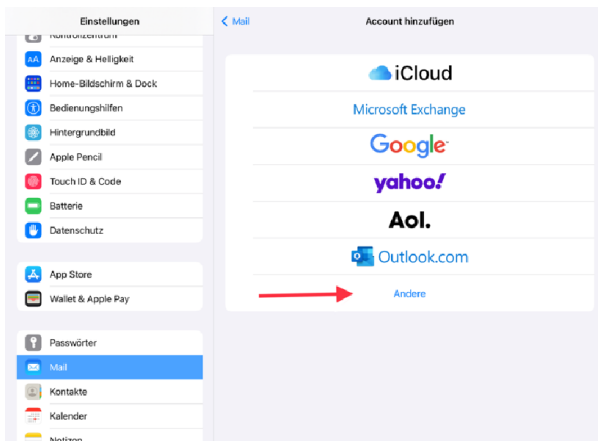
Einstellungen

Kontrollzentrum

Anzeige & Helligkeit

Home-Bildschirm & Dock

Bedienungshilfen

Hintergrundbild

Apple Pencil

Touch ID & Code

Batterie

Datenschutz

App Store

Wallet & Apple Pay

Passwörter

Mail

Kontakte

Kalender

Notizen

< Mail

Account hinzufügen

iCloud

Microsoft Exchange

Google

yahoo!

Aol.

Outlook.com

Andere